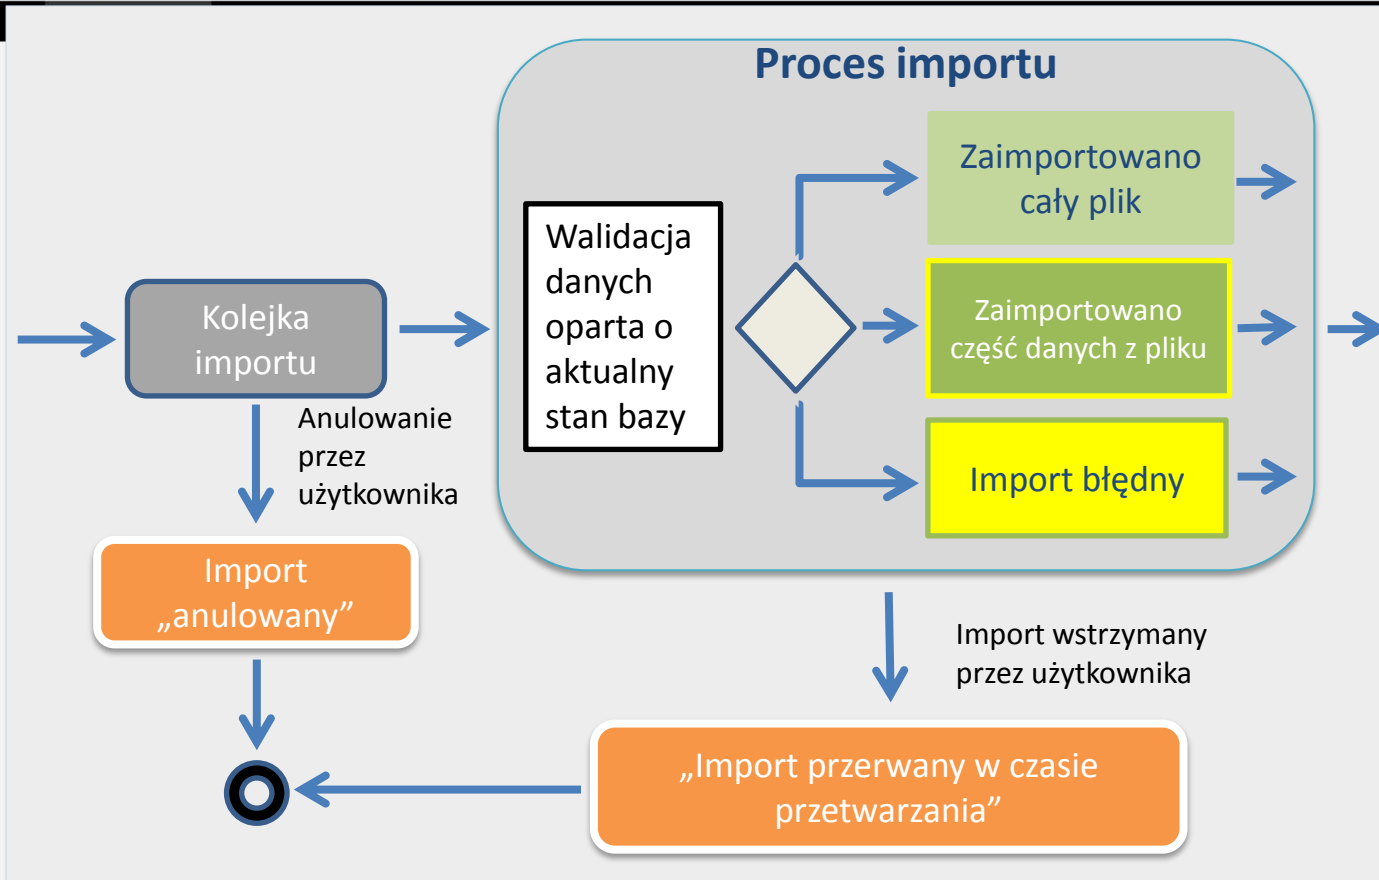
Proces importu

Kolejka importu

Anulowanie przez użytkownika

Walidacja danych oparta o aktualny stan bazy

Zaimportowano cały plik

Zaimportowano część danych z pliku

Import błędny

Import „anulowany”

Import wstrzymany przez użytkownika

„Import przerwany w czasie przetwarzania”